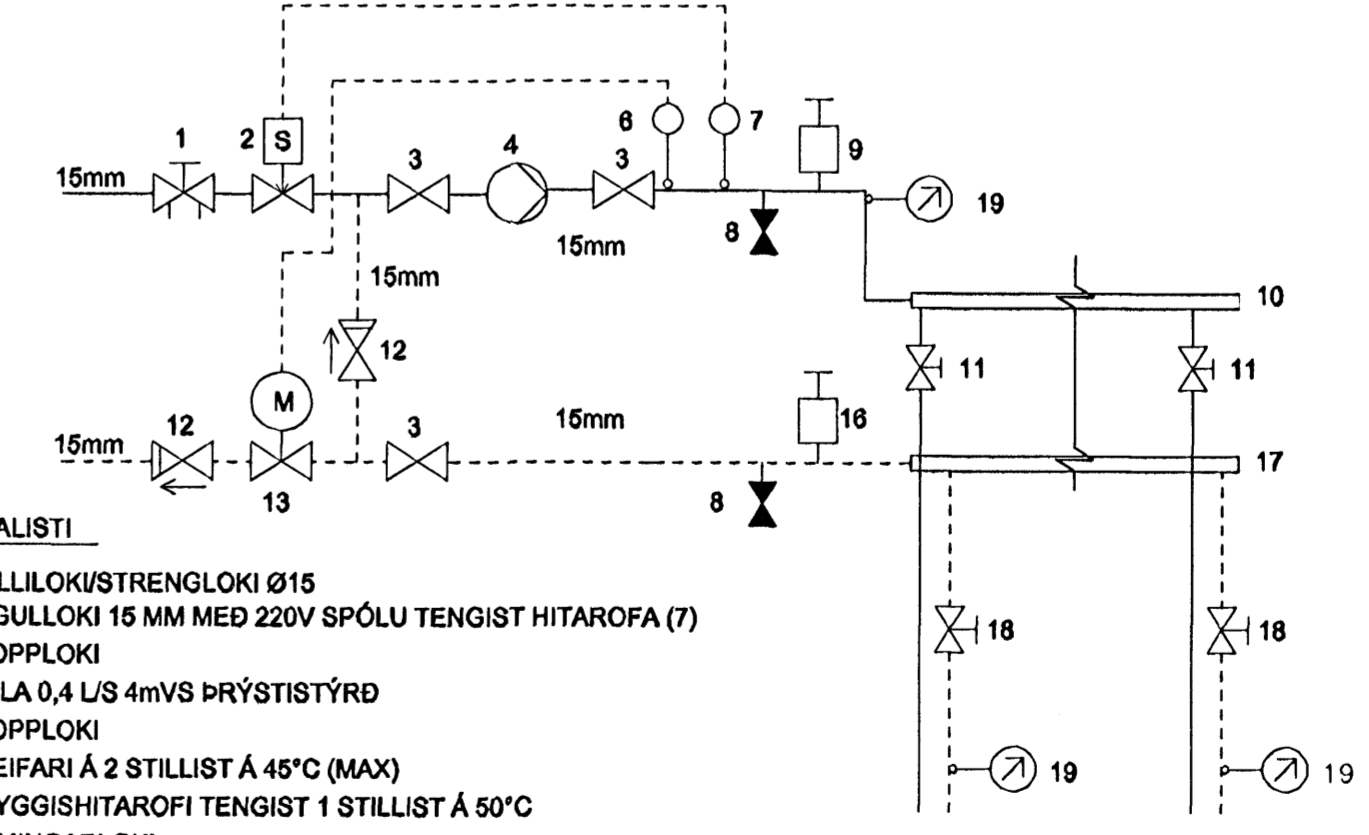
1
2 S
3
4
6
7
9
15mm
19
8
15mm
15mm
10
12
11
11
M
16
15mm
12
3
15mm
17
13
8
ALISTI
LLILOKI/STRENGLOKI Ø15
GULLOKI 15 MM MEÐ 220V SPÓLU TENGIST HITAROFA (7)
OPPLOKI
LA 0,4 L/S 4mVS ÞRÝSTISTÝRÐ
OPPLOKI
EIFARI Á 2 STILLIST Á 45°C (MAX)
YGGISHITAROFI TENGIST 1 STILLIST Á 50°C
18
18
19
19